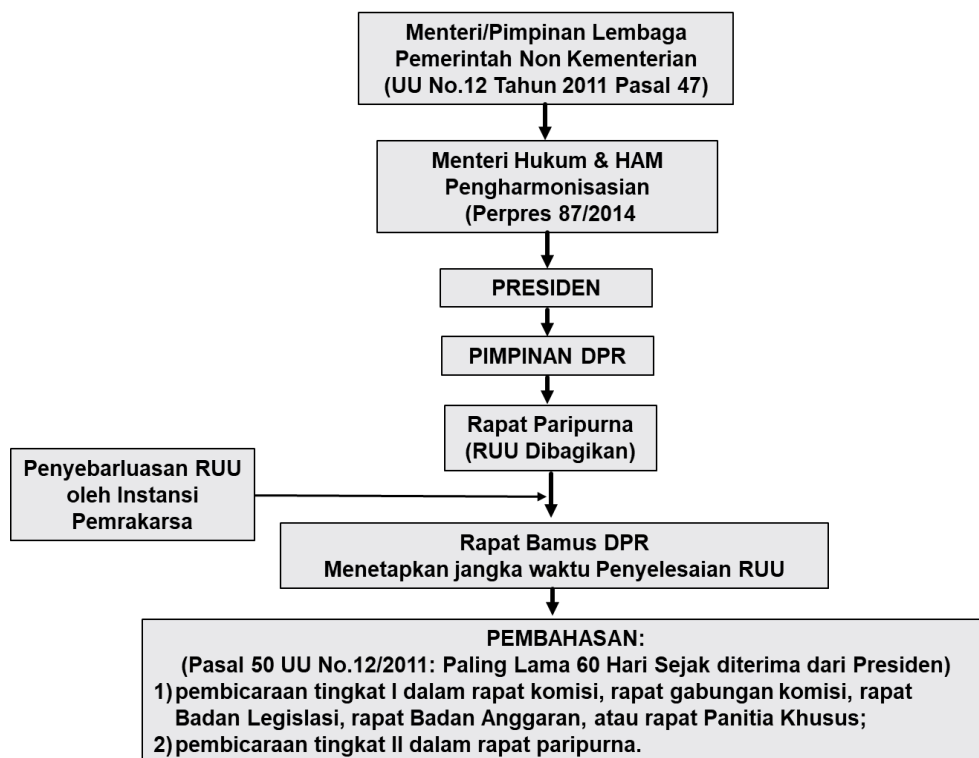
Menteri/Pimpinan Lembaga Pemerintah Non Kementerian (UU No.12 Tahun 2011 Pasal 47)

Menteri Hukum & HAM Pengharmonisasian (Perpres 87/2014

PRESIDEN

PIMPINAN DPR

Rapat Paripurna (RUU Dibagikan)

Penyebarluasan RUU oleh Instansi Pemrakarsa

Rapat Bamus DPR Menetapkan jangka waktu Penyelesaian RUU

PEMBAHASAN:
(Pasal 50 UU No.12/2011: Paling Lama 60 Hari Sejak diterima dari Presiden)
1) pembicaraan tingkat I dalam rapat komisi, rapat gabungan komisi, rapat Badan Legislasi, rapat Badan Anggaran, atau rapat Panitia Khusus;
2) pembicaraan tingkat II dalam rapat paripurna.